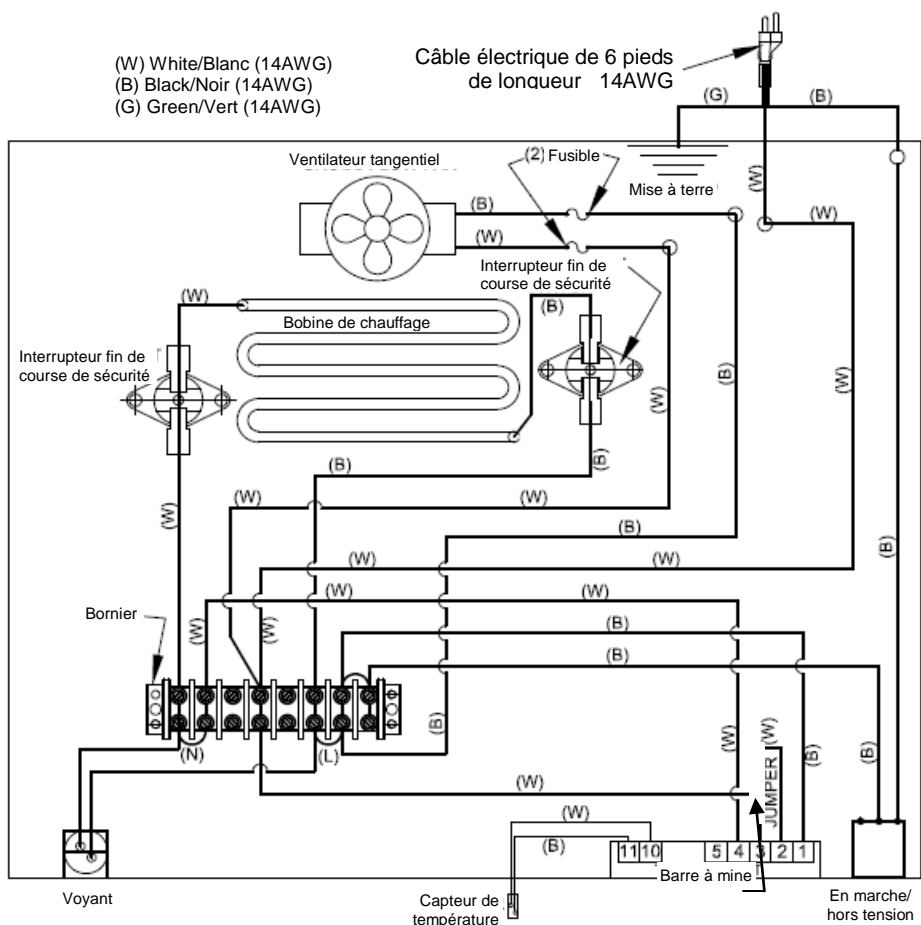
(W) White/Blanc (14AWG)
(B) Black/Noir (14AWG)
(G) Green/Vert (14AWG)

Câble électrique de 6 pieds de longueur 14AWG

(G) (B)

Ventilateur tangentiel

(2) Fusible

Mise à terre

(B)
(W)
(W)
(W)

Interrupteur fin de course de sécurité

(W)

Bobine de chauffage

(B)

Interrupteur fin de course de sécurité

(B)
(W)
(W)
(B)

(W)
(B)
(W)
(W)
(B)
(W)
(W)
(W)
(B)
(W)
(W)
(B)
(B)
(W)

Bornier

(B)
(W)
(W)
(B)
(B)
(N)
(L)

JUMPER

(W)
(W)
(B)

11 10 5 4 3 2 1

Barre à mine

Voyant

Capteur de température

En marche/ hors tension